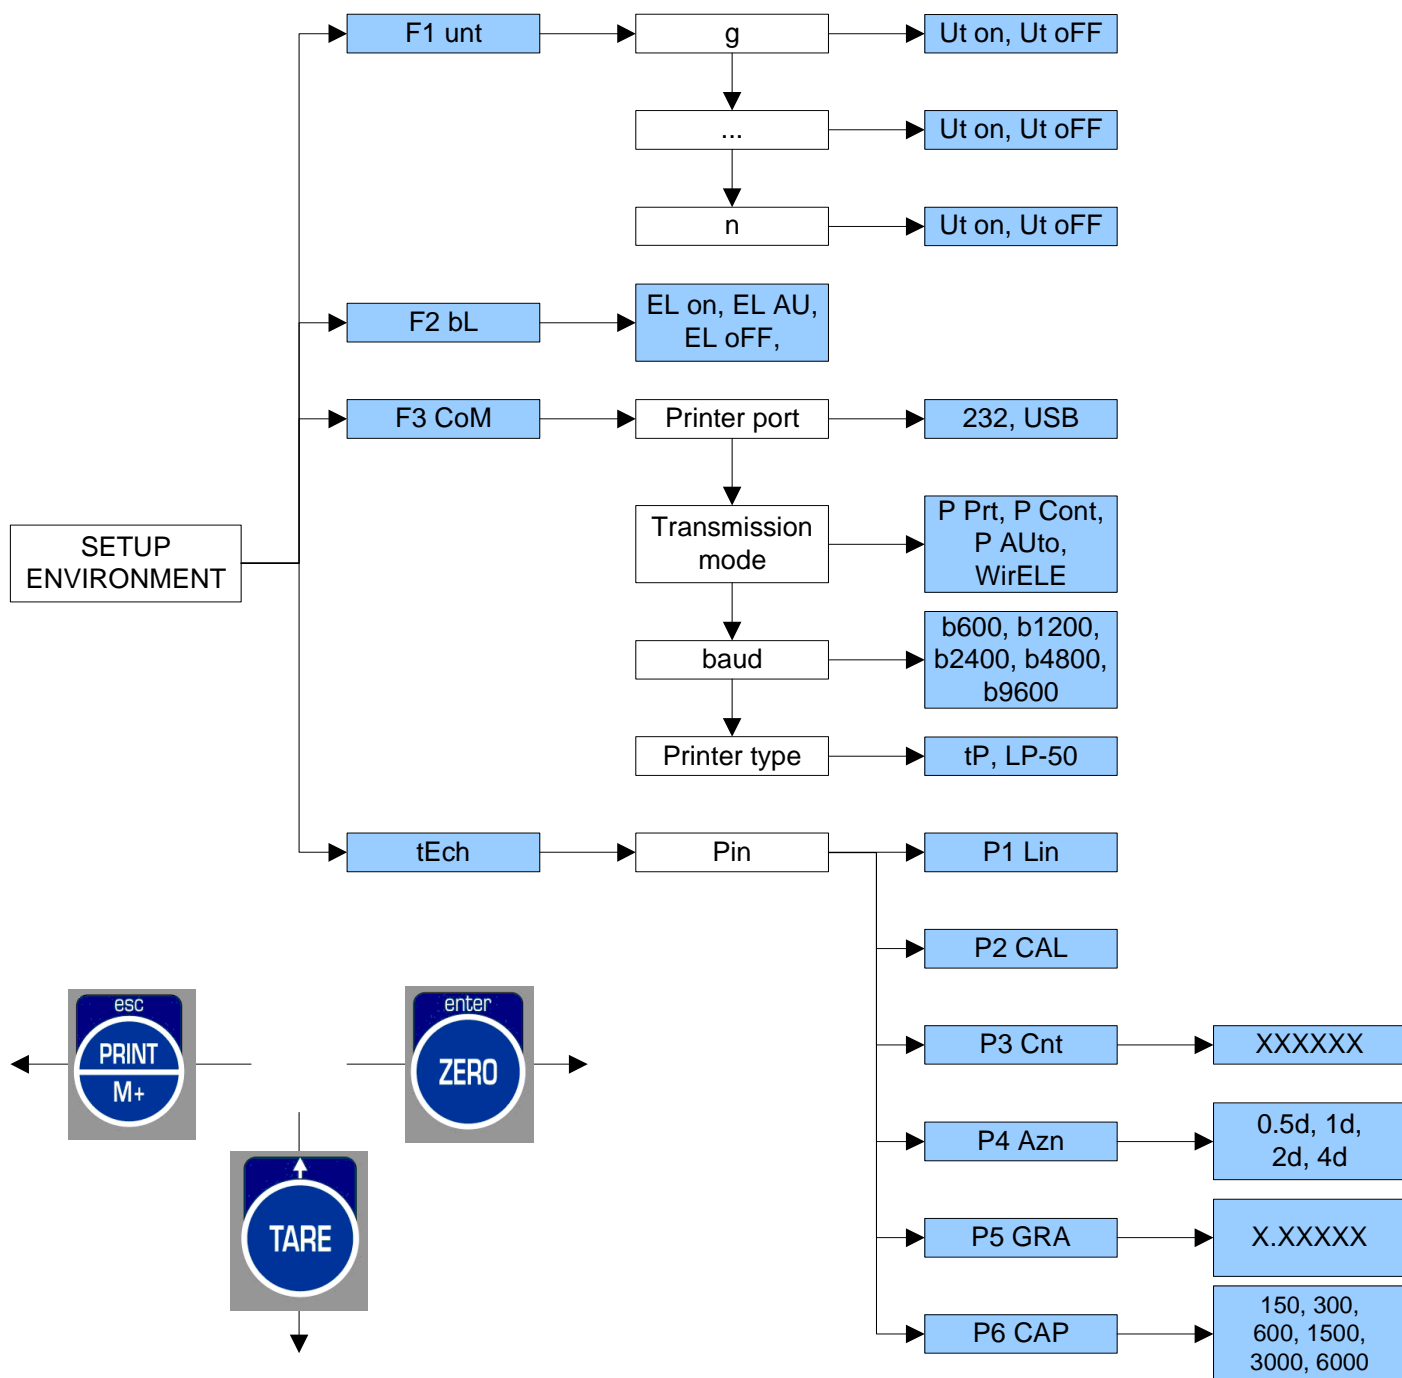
SETUP ENVIRONMENT

F1 unt

g

Ut on, Ut oFF

...

Ut on, Ut oFF

n

Ut on, Ut oFF

F2 bL

EL on, EL AU, EL oFF,

F3 CoM

Printer port

232, USB

Transmission mode

P Prt, P Cont, P AUto, WirELE

baud

b600, b1200, b2400, b4800, b9600

Printer type

tP, LP-50

tEch

Pin

P1 Lin

P2 CAL

P3 Cnt

XXXXXX

P4 Azn

0.5d, 1d, 2d, 4d

P5 GRA

X.XXXXX

P6 CAP

150, 300, 600, 1500, 3000, 6000

esc
PRINT
M+

enter
ZERO

TARE